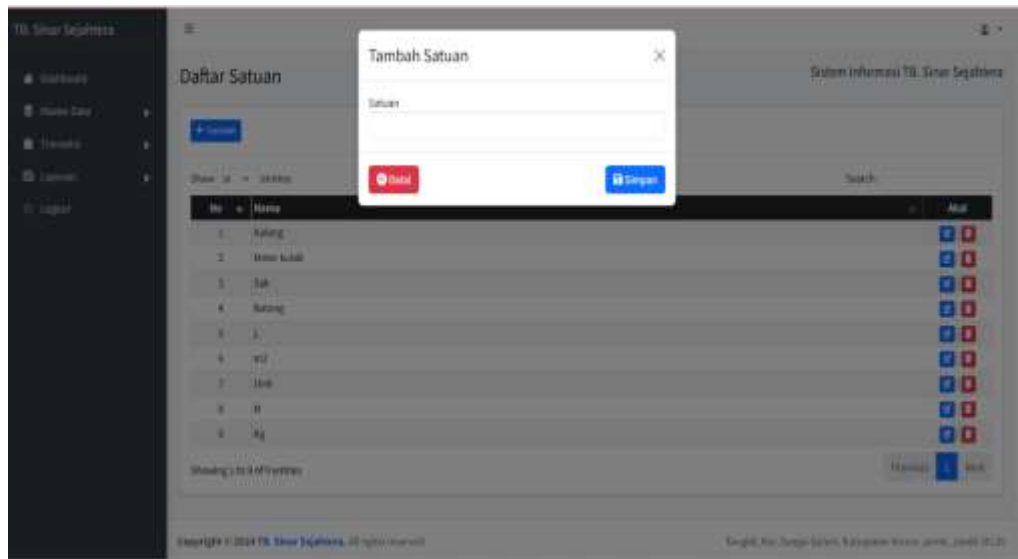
TB. Sinar Sejahtera

Dashboard
Master Data
Transaksi
Laporan
Logout

Daftar Satuan

Sistem Informasi TB. Sinar Sejahtera

+ Satuan

Show 10 entries

Search:

| No | Nama | Aksi |
|---|---|---|
| 1 | Kaleng | |
| 2 | Meter kubik | |
| 3 | Sak | |
| 4 | Batang | |
| 5 | L | |
| 6 | m2 | |
| 7 | Unit | |
| 8 | M | |
| 9 | Kg | |

Showing 1 to 9 of 9 entries

Previous 1 Next

Tambah Satuan

×

Satuan

Batal

Simpan

Copyright © 2024 TB. Sinar Sejahtera. All rights reserved.

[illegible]